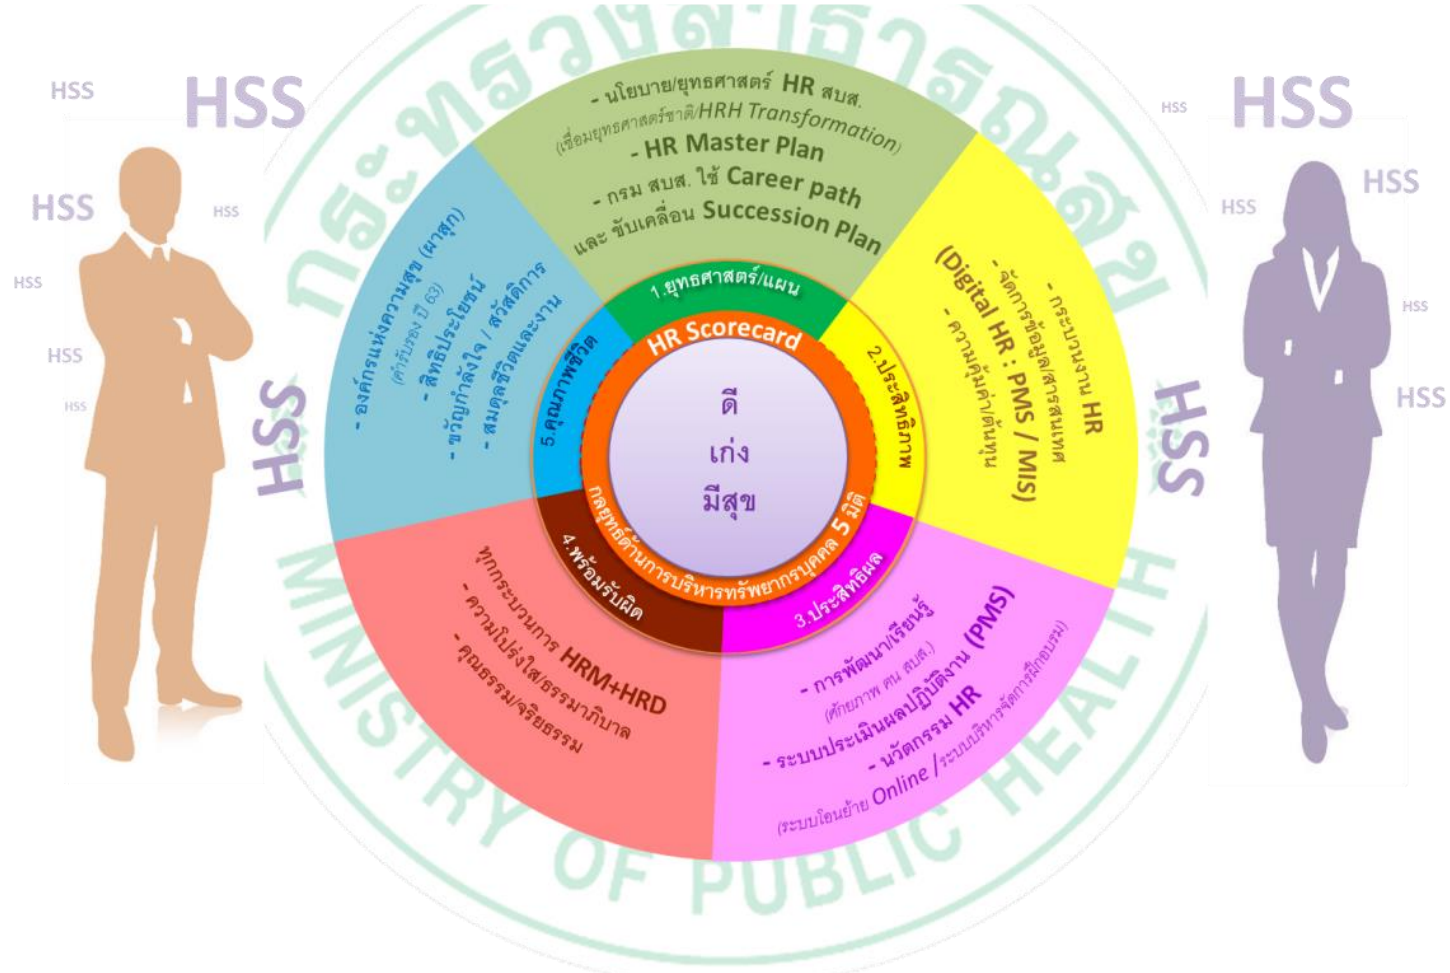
HSS
HSS
HSS
HSS
HSS
HSS
HSS
HSS

HSS
HSS
HSS
HSS
HSS
HSS

กระทรวงสาธารณสุข
MINISTRY OF PUBLIC HEALTH

- นโยบาย/ยุทธศาสตร์ HR สบส.
(เชื่อมยุทธศาสตร์ชาติ/HRH Transformation)
- HR Master Plan
- กรม สบส. ใช้ Career path
และ ขับเคลื่อน Succession Plan

- กระบวนงาน HR
- จัดการข้อมูล/สารสนเทศ
(Digital HR : PMS / MIS)
- ความคุ้มค่า/ลดต้นทุน

- การพัฒนา/เรียนรู้
(ศักยภาพ คน สบส.)
- ระบบประเมินผลปฏิบัติงาน (PMS)
- นวัตกรรม HR
(ระบบโอนย้าย Online / ระบบบริหารจัดการฝึกอบรม)

ทุกกระบวนการ HRM+HRD
- ความโปร่งใส/ธรรมาภิบาล
- คุณธรรม/จริยธรรม

- องค์กรแห่งความสุข (ผาสุก)
(คำรับรอง ปี 63)
- สิทธิประโยชน์
- ขวัญกำลังใจ / สวัสดิการ
- สมดุลชีวิตและงาน

1.ยุทธศาสตร์/แผน
2.ประสิทธิภาพ
3.ประสิทธิผล
4.พร้อมรับผิด
5.คุณภาพชีวิต

HR Scorecard
กลยุทธ์ด้านการบริหารทรัพยากรบุคคล 5 มิติ

ดี
เก่ง
มีสุข